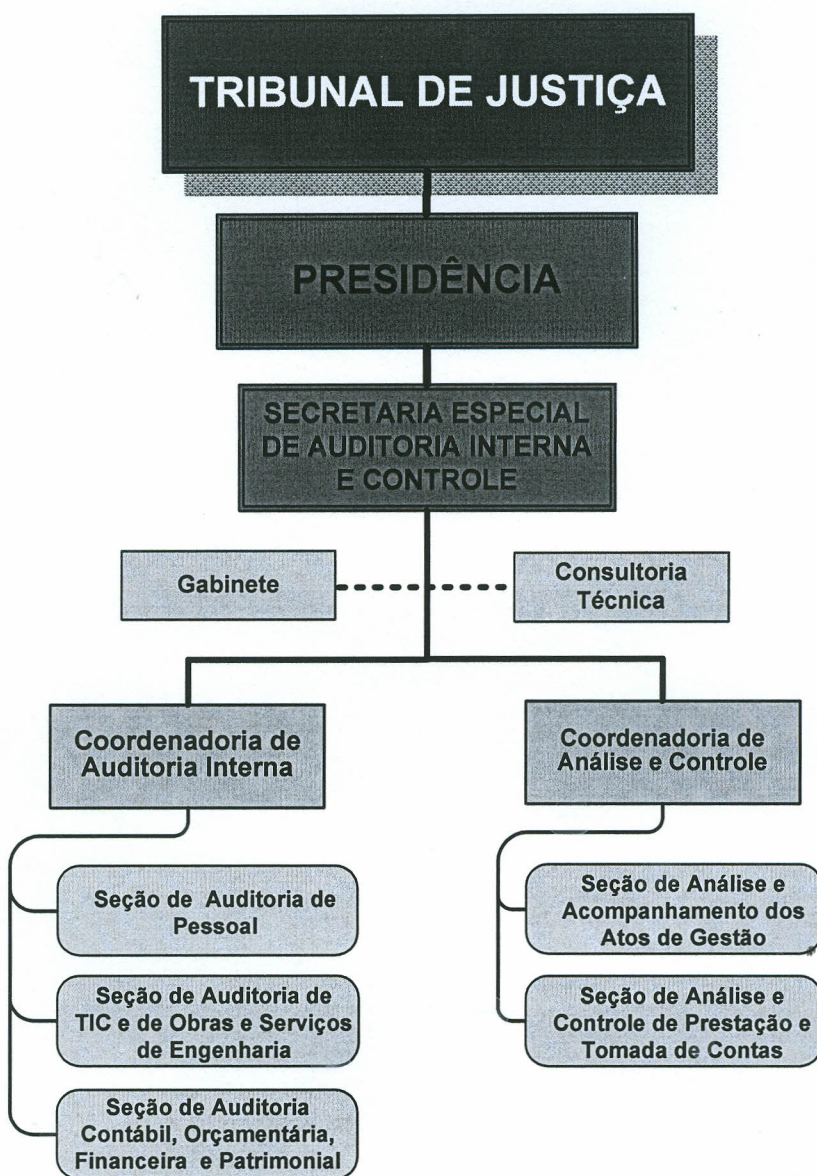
TRIBUNAL DE JUSTIÇA

PRESIDÊNCIA

SECRETARIA ESPECIAL DE AUDITORIA INTERNA E CONTROLE

Gabinete

Consultoria Técnica

Coordenadoria de Auditoria Interna

Seção de Auditoria de Pessoal

Seção de Auditoria de TIC e de Obras e Serviços de Engenharia

Seção de Auditoria Contábil, Orçamentária, Financeira e Patrimonial

Coordenadoria de Análise e Controle

Seção de Análise e Acompanhamento dos Atos de Gestão

Seção de Análise e Controle de Prestação e Tomada de Contas